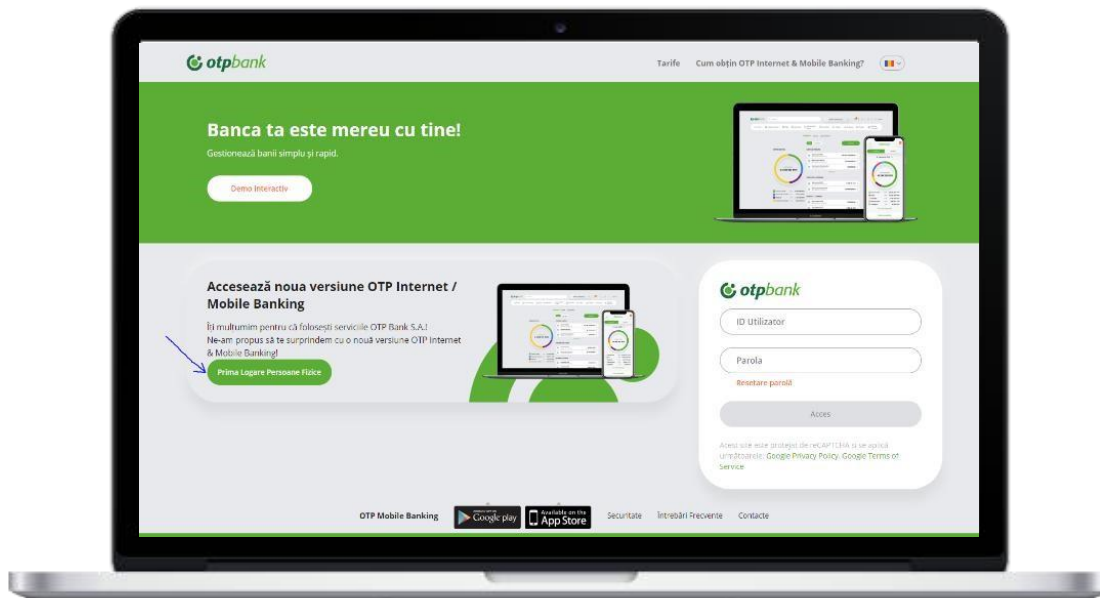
otpbank

Tarife Cum obțin OTP Internet & Mobile Banking?

Banca ta este mereu cu tine!

Gestionează banii simplu și rapid.

Demo Interactiv

Accesează noua versiune OTP Internet / Mobile Banking

Îți mulțumim pentru că folosești serviciile OTP Bank S.A.! Ne-am propus să te surprindem cu o nouă versiune OTP Internet & Mobile Banking!

Prima Logare Persoane Fizice

otpbank

ID Utilizator

Parola

Resetare parolă

Acces

Acest site este protejat de reCAPTCHA și se aplică următoarele: Google Privacy Policy, Google Terms of Service

OTP Mobile Banking Google play App Store Securitate Întrebări Frecvente Contacte